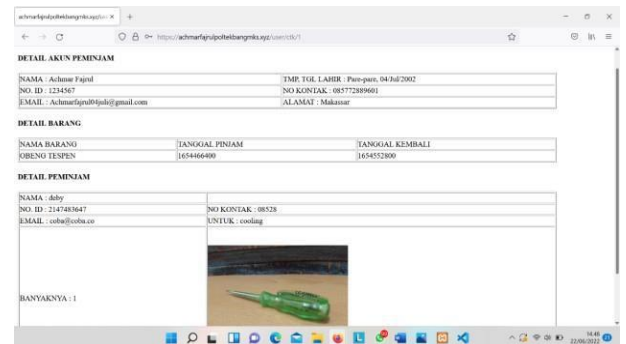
achmarfajrulpoltekbangmks.xyz/u ×

https://achmarfajrulpoltekbangmks.xyz/user/ctk/1

DETAIL AKUN PEMINJAM

| NAMA : Achmar Fajrul | TMP, TGL LAHIR : Pare-pare, 04/Jul/2002 |
|---|---|
| NO. ID : 1234567 | NO KONTAK : 085772889601 |
| EMAIL : Achmarfajrul04juli@gmail.com | ALAMAT : Makassar |

DETAIL BARANG

| NAMA BARANG | TANGGAL PINJAM | TANGGAL KEMBALI |
|---|---|---|
| OBENG TESPEN | 1654466400 | 1654552800 |

DETAIL PEMINJAM

| NAMA : doby | |
|---|---|
| NO. ID : 2147483647 | NO KONTAK : 08528 |
| EMAIL : coba@coba.co | UNTUK : cooling |
| BANYAKNYA : 1 | |

14:46
22/06/2022